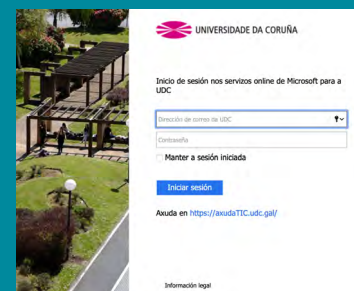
UNIVERSIDADE DA CORUÑA

Inicio de sesión nos servizos online de Microsoft para a UDC

Dirección de correo da UDC

Contraseña

Manter a sesión iniciada

Iniciar sesión

Axuda en https://axudaTIC.udc.gal/

Información legal